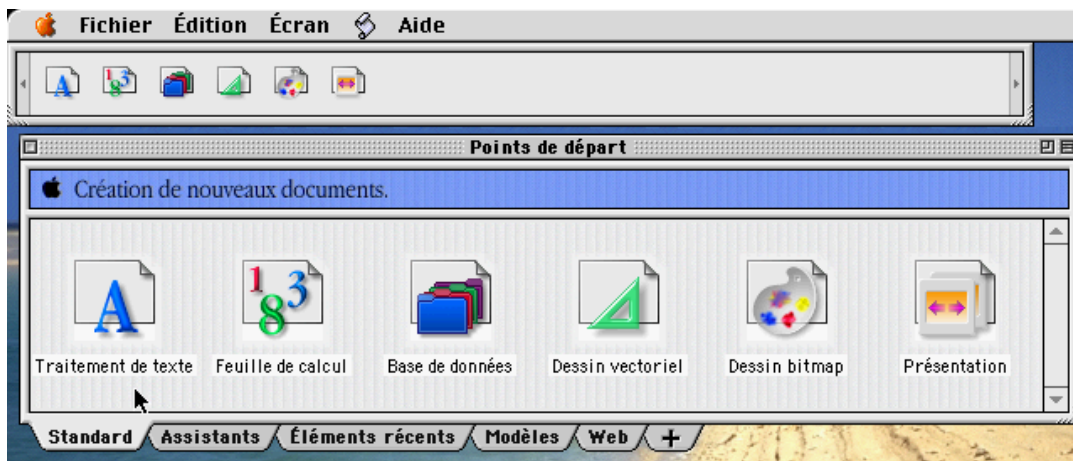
Fichier Édition Écran Aide

Points de départ

Création de nouveaux documents.

Traitement de texte Feuille de calcul Base de données Dessin vectoriel Dessin bitmap Présentation

Standard Assistants Éléments récents Modèles Web +